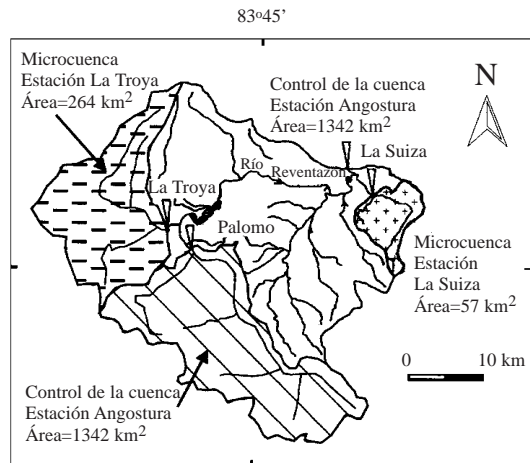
83º45'

Microcuenca
Estación La Troya
Área=264 km$^2$

Control de la cuenca
Estación Angostura
Área=1342 km$^2$

N

La Suiza

Río
Reventazón

La Troya

Palomo

Microcuenca
Estación
La Suiza
Área=57 km$^2$

0

10 km

Control de la cuenca
Estación Angostura
Área=1342 km$^2$